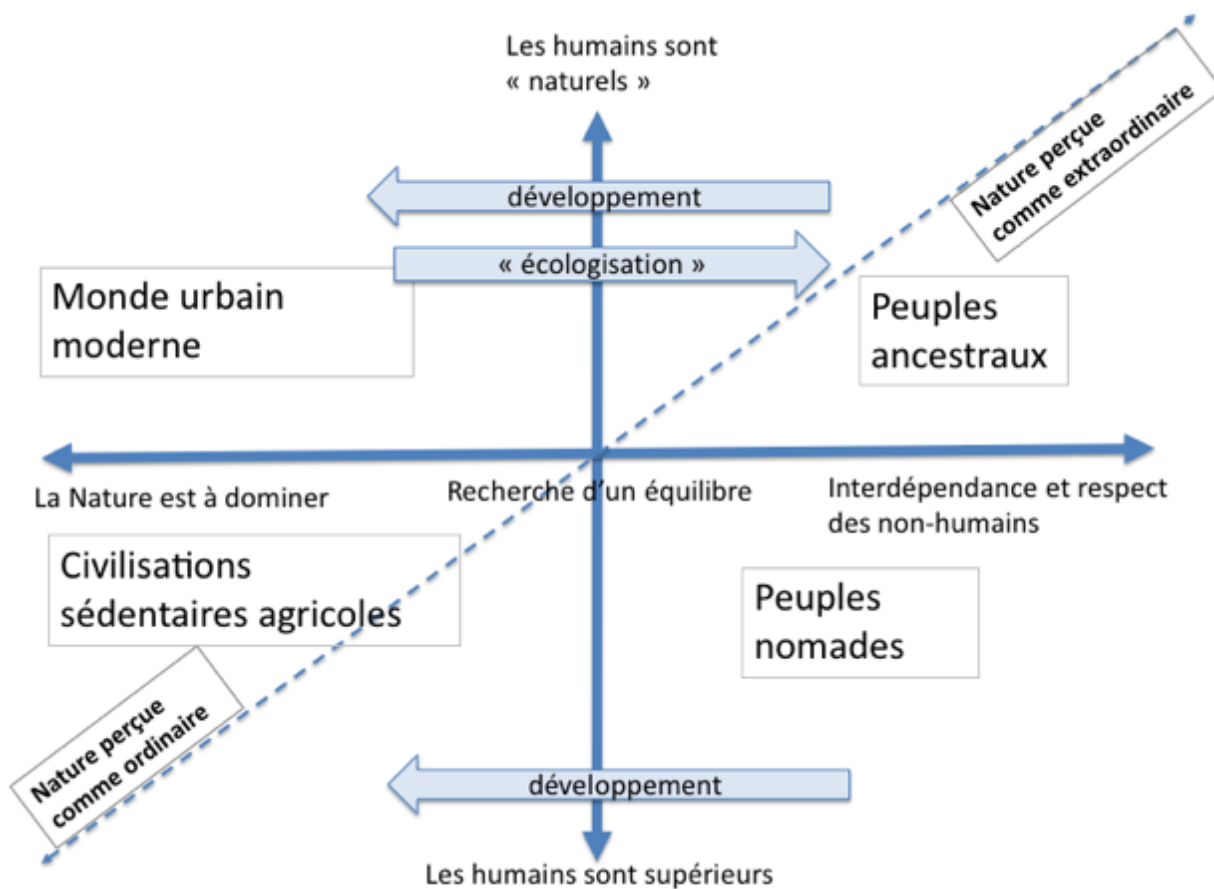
Les humains sont « naturels »

Nature perçue comme extraordinaire

développement

« écologisation »

Monde urbain moderne

Peuples ancestraux

La Nature est à dominer

Recherche d'un équilibre

Interdépendance et respect des non-humains

Civilisations sédentaires agricoles

Peuples nomades

Nature perçue comme ordinaire

développement

Les humains sont supérieurs